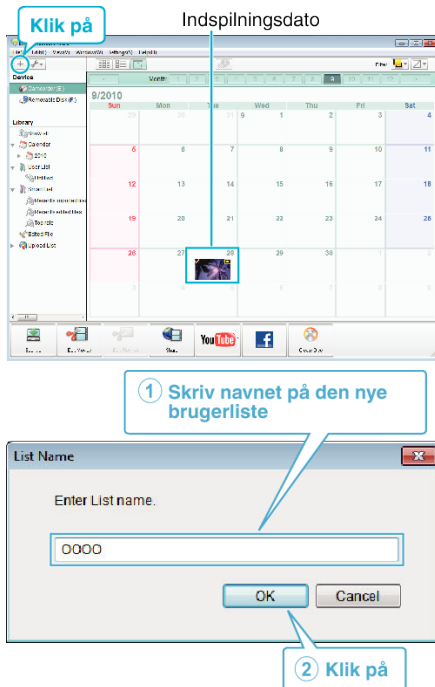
Klik på

Indspilningsdato

Device

Library

Calendar

2010

Month

9/2010

| Sun | Mon | Tue | Wed | Thu | Fri | Sat |
|---|---|---|---|---|---|---|
| 29 | 30 | 31 | 1 | 2 | 3 | 4 |
| 5 | 6 | 7 | 8 | 9 | 10 | 11 |
| 12 | 13 | 14 | 15 | 16 | 17 | 18 |
| 19 | 20 | 21 | 22 | 23 | 24 | 25 |
| 26 | 27 | 28 | 29 | 30 | 1 | 2 |
| 3 | 4 | 5 | 6 | 7 | 8 | 9 |

YouTube

① Skriv navnet på den nye brugerliste

List Name

Enter List name.

OOOO

OK

Cancel

② Klik på